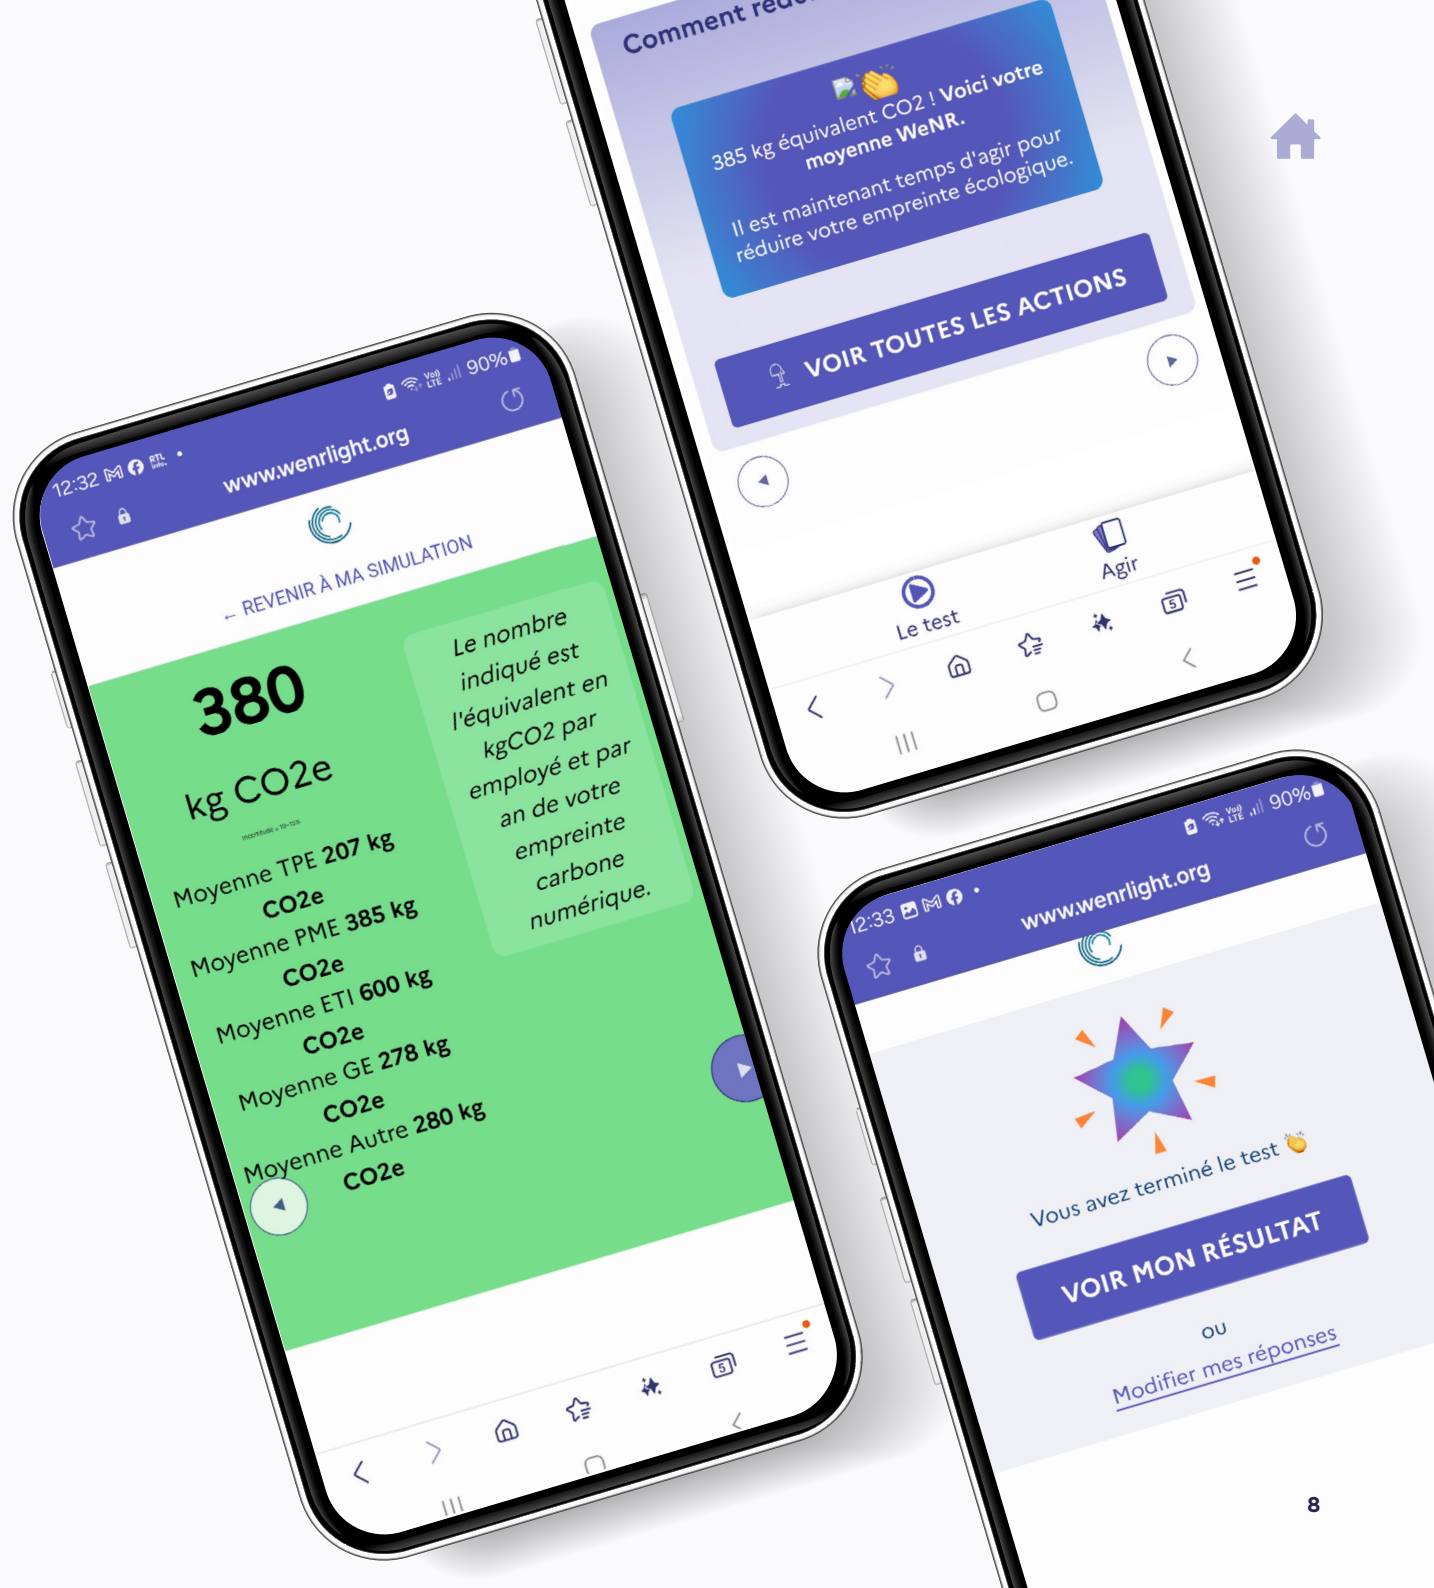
Comment réd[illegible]

385 kg équivalent CO2 ! Voici votre moyenne WeNR.

Il est maintenant temps d'agir pour réduire votre empreinte écologique.

VOIR TOUTES LES ACTIONS

Le test

Agir

5

12:32

90%

www.wenrlight.org

← REVENIR À MA SIMULATION

380

kg CO2e

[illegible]

Moyenne TPE 207 kg CO2e

Moyenne PME 385 kg CO2e

Moyenne ETI 600 kg CO2e

Moyenne GE 278 kg CO2e

Moyenne Autre 280 kg CO2e

Le nombre indiqué est l'équivalent en kgCO2 par employé et par an de votre empreinte carbone numérique.

5

12:33

90%

www.wenrlight.org

Vous avez terminé le test

VOIR MON RÉSULTAT

ou

Modifier mes réponses

8